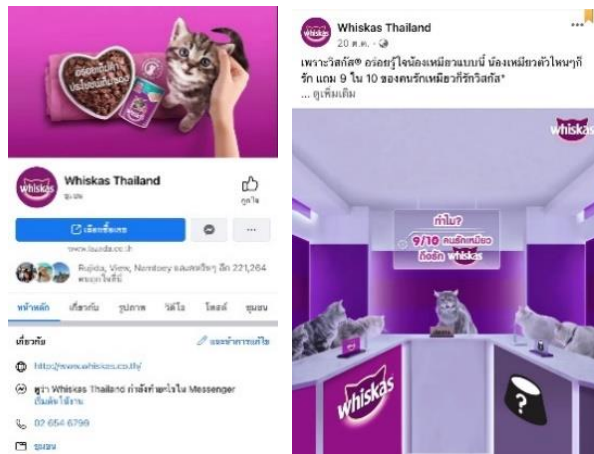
Whiskas Thailand
ชุมชน
ถูกใจ
เลือกซื้อเลย
www.lazada.co.th
Rujida, View, Namtoey และเพื่อนอีก 221,264 คนถูกใจสิ่งนี้
หน้าหลัก เกี่ยวกับ รูปภาพ วิดีโอ โพสต์ ชุมชน
เกี่ยวกับ
แนะนำการแก้ไข
http://www.whiskas.co.th/
ถาม Whiskas Thailand ว่าสิ่งที่สนใจใน Messenger
เริ่มส่งข้อความ
02 654 6799
ชุมชน

Whiskas Thailand
20 ส.ค. ·
เพราะวิสกัส® อร่อยรู้ใจน้องเหมียวแบบนี้ น้องเหมียวตัวไหนๆก็รัก แถม 9 ใน 10 ของคนรักเหมียวก็รักวิสกัส*
... ดูเพิ่มเติม
whiskas
ทำไม?
9/10 คนรักเหมียว ถึงรัก whiskas
whiskas
?